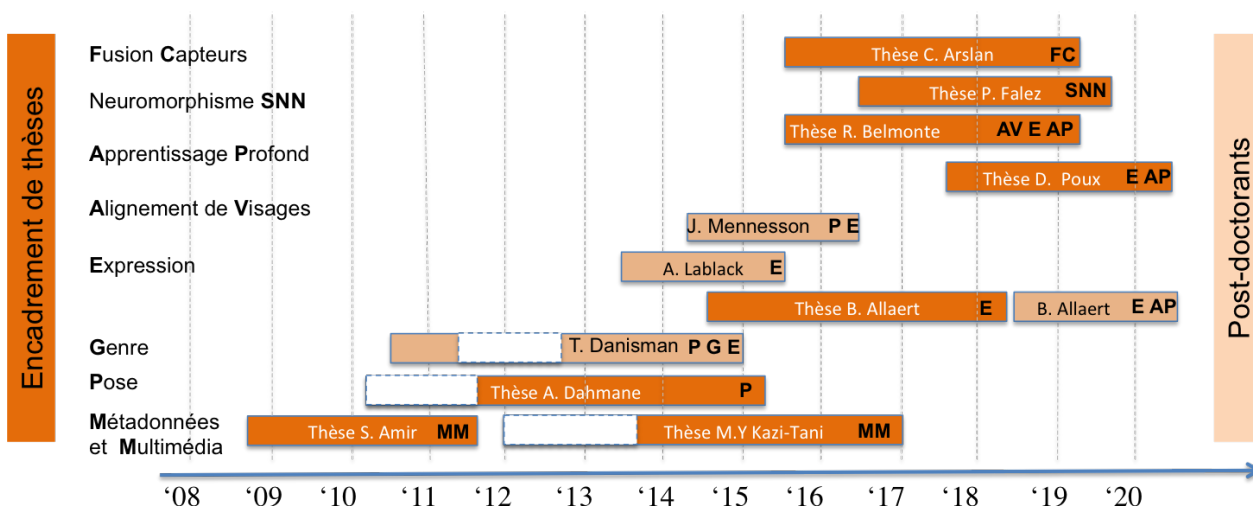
Encadrement de thèses

Fusion Capteurs
Neuromorphisme SNN
Apprentissage Profond
Alignement de Visages
Expression
Genre
Pose
Métadonnées et Multimédia

Thèse C. Arslan FC
Thèse P. Falez SNN
Thèse R. Belmonte AV E AP
Thèse D. Poux E AP
J. Mennesson P E
A. Lablack E
Thèse B. Allaert E
B. Allaert E AP
T. Danisman P G E
Thèse A. Dahmane P
Thèse S. Amir MM
Thèse M.Y Kazi-Tani MM

Post-doctorants

'08 '09 '10 '11 '12 '13 '14 '15 '16 '17 '18 '19 '20